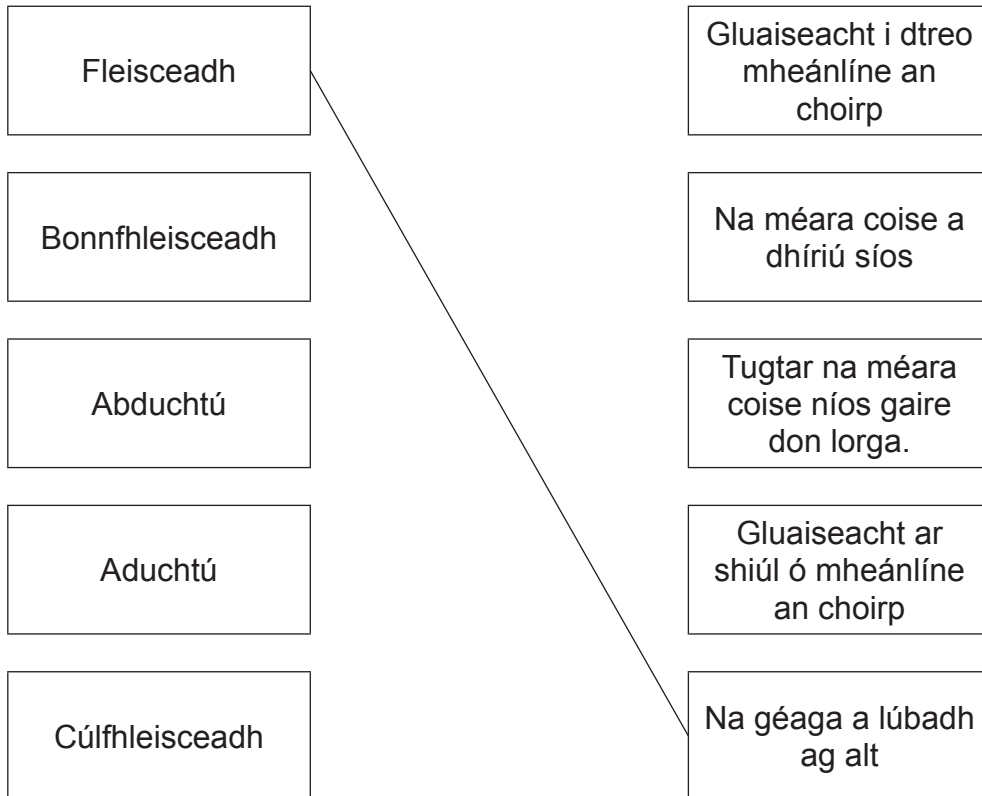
Fleisceadh

Bonnfhleisceadh

Abduchtú

Aduchtú

Cúlfhleisceadh

Gluaiseacht i dtreo mheánlíne an choirp

Na méara coise a dhíriú síos

Tugtar na méara coise níos gaire don lorga.

Gluaiseacht ar shiúl ó mheánlíne an choirp

Na géaga a lúbadh ag alt